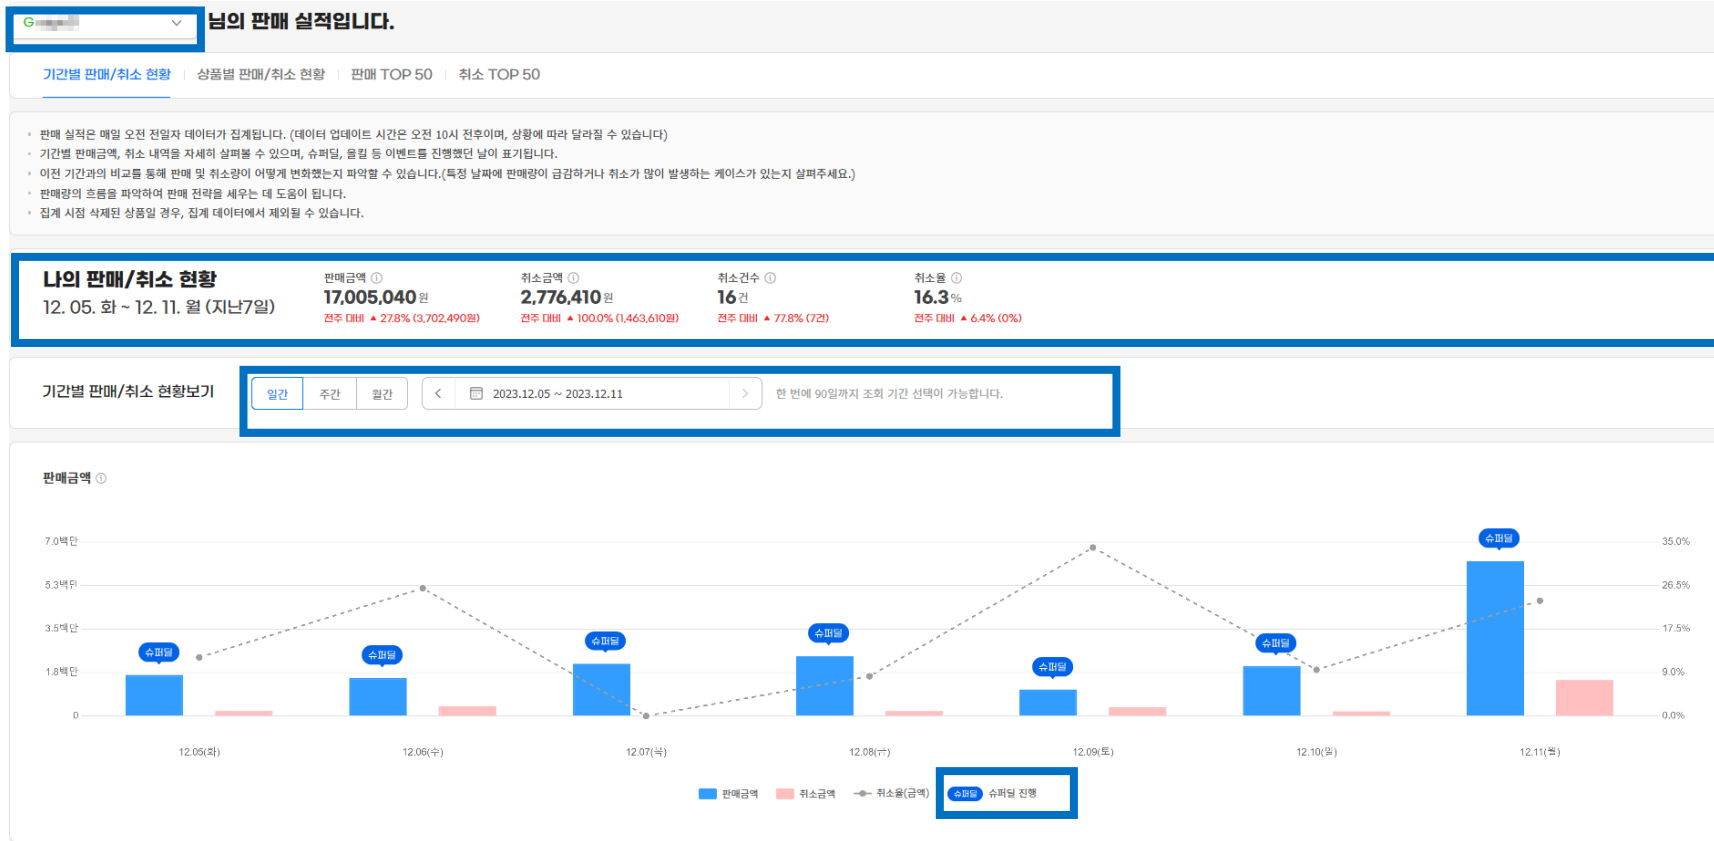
G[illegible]

님의 판매 실적입니다.

기간별 판매/취소 현황 | 상품별 판매/취소 현황 | 판매 TOP 50 | 취소 TOP 50

- 판매 실적은 매일 오전 전일자 데이터가 집계됩니다. (데이터 업데이트 시간은 오전 10시 전후이며, 상황에 따라 달라질 수 있습니다)
- 기간별 판매금액, 취소 내역을 자세히 살펴볼 수 있으며, 슈퍼딜, 올킬 등 이벤트를 진행했던 날이 표기됩니다.
- 이전 기간과의 비교를 통해 판매 및 취소량이 어떻게 변화했는지 파악할 수 있습니다.(특정 날짜에 판매량이 급감하거나 취소가 많이 발생하는 케이스가 있는지 살펴주세요.)
- 판매량의 흐름을 파악하여 판매 전략을 세우는 데 도움이 됩니다.
- 집계 시점 삭제된 상품일 경우, 집계 데이터에서 제외될 수 있습니다.

나의 판매/취소 현황
12. 05. 화 ~ 12. 11. 월 (지난7일)

판매금액
17,005,040원
전주 대비 ▲ 27.8% (3,702,490원)

취소금액
2,776,410원
전주 대비 ▲ 100.0% (1,463,610원)

취소건수
16건
전주 대비 ▲ 77.8% (7건)

취소율
16.3%
전주 대비 ▲ 6.4% (0%)

기간별 판매/취소 현황보기

일간 | 주간 | 월간

2023.12.05 ~ 2023.12.11

한 번에 90일까지 조회 기간 선택이 가능합니다.

판매금액

7.0백만
5.3백만
3.5백만
1.8백만
0

35.0%
26.5%
17.5%
9.0%
0.0%

슈퍼딜 슈퍼딜 슈퍼딜 슈퍼딜 슈퍼딜 슈퍼딜 슈퍼딜

12.05(화) 12.06(수) 12.07(목) 12.08(금) 12.09(토) 12.10(일) 12.11(월)

판매금액 취소금액 취소율(금액) 슈퍼딜 슈퍼딜 진행